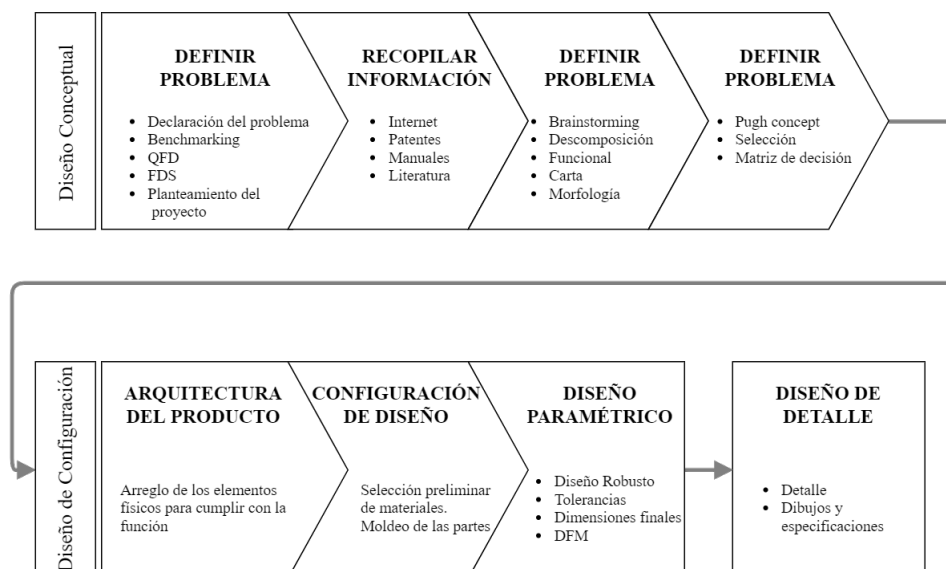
Diseño Conceptual

DEFINIR PROBLEMA

- Declaración del problema
- Benchmarking
- QFD
- FDS
- Planteamiento del proyecto

RECOPILAR INFORMACIÓN

- Internet
- Patentes
- Manuales
- Literatura

DEFINIR PROBLEMA

- Brainstorming
- Descomposición
- Funcional
- Carta
- Morfología

DEFINIR PROBLEMA

- Pugh concept
- Selección
- Matriz de decisión

Diseño de Configuración

ARQUITECTURA DEL PRODUCTO

Arreglo de los elementos físicos para cumplir con la función

CONFIGURACIÓN DE DISEÑO

Selección preliminar de materiales. Moldeo de las partes

DISEÑO PARAMÉTRICO

- Diseño Robusto
- Tolerancias
- Dimensiones finales
- DFM

DISEÑO DE DETALLE

- Detalle
- Dibujos y especificaciones